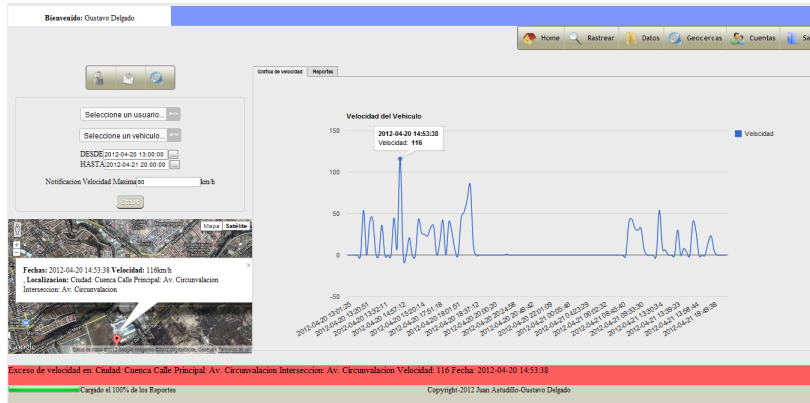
Bienvenido: Gustavo Delgado

Home Rastrear Datos Geocercas Cuentas Sa

Grafica de velocidad Reportes

Seleccione un usuario...

Seleccione un vehiculo...

DESDE 2012-04-20 13:00:00
HASTA 2012-04-21 20:00:00

Notificacion Velocidad Maxima 90 km/h

Buscar

Velocidad del Vehiculo

2012-04-20 14:53:38
Velocidad: 116

Velocidad

150
100
50
0

2012-04-20 13:01:25
2012-04-20 13:20:51
2012-04-20 13:52:11
2012-04-20 14:27:12
2012-04-20 15:20:14
2012-04-20 17:51:18
2012-04-20 18:01:51
2012-04-20 18:37:12
2012-04-20 20:00:20
2012-04-20 20:24:58
2012-04-20 20:49:42
2012-04-21 02:01:09
2012-04-21 00:05:46
2012-04-21 04:23:29
2012-04-21 06:02:32
2012-04-21 08:40:40
2012-04-21 09:33:30
2012-04-21 13:30:34
2012-04-21 13:39:23
2012-04-21 13:58:44
2012-04-21 18:49:36

Mapa Satélite

Fechas: 2012-04-20 14:53:38 Velocidad: 116km/h
, Localizacion: Ciudad: Cuenca Calle Principal: Av. Circunvalacion Interseccion: Av. Circunvalacion

Google

Exceso de velocidad en: Ciudad: Cuenca Calle Principal: Av. Circunvalacion Interseccion: Av. Circunvalacion Velocidad: 116 Fecha: 2012-04-20 14:53:38

Cargado el 100% de los Reportes

Copyright-2012 Juan Astudillo-Gustavo Delgado